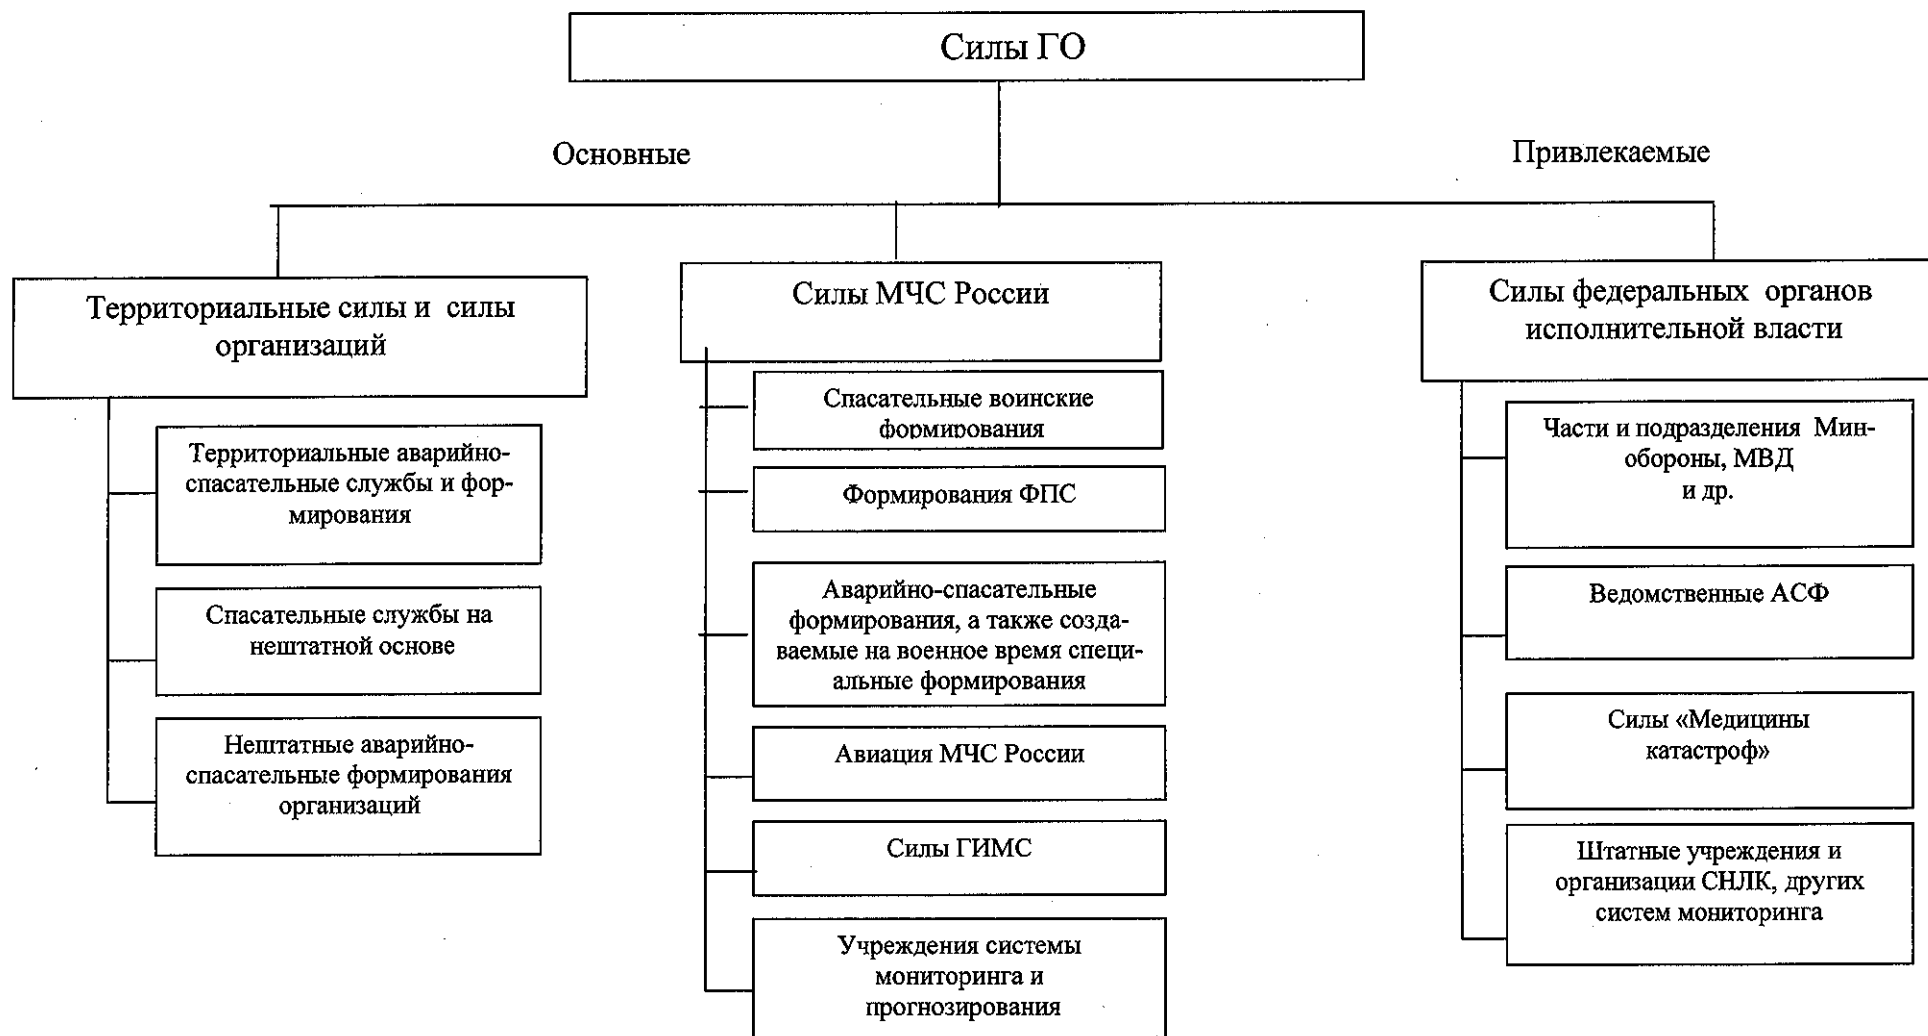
Силы ГО

Основные

Привлекаемые

Территориальные силы и силы организаций

Территориальные аварийно-спасательные службы и формирования

Спасательные службы на нештатной основе

Нештатные аварийно-спасательные формирования организаций

Силы МЧС России

Спасательные воинские формирования

Формирования ФПС

Аварийно-спасательные формирования, а также создаваемые на военное время специальные формирования

Авиация МЧС России

Силы ГИМС

Учреждения системы мониторинга и прогнозирования

Силы федеральных органов исполнительной власти

Части и подразделения Минобороны, МВД и др.

Ведомственные АСФ

Силы «Медицины катастроф»

Штатные учреждения и организации СНЛК, других систем мониторинга